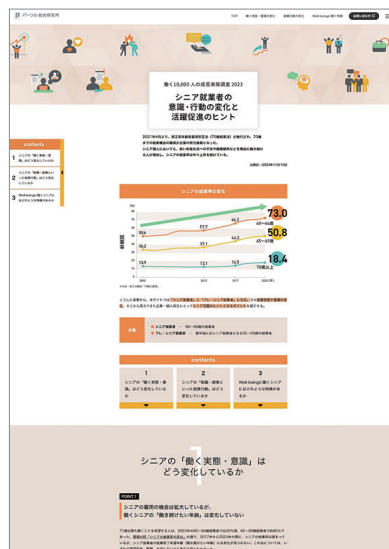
パーソル総合研究所

TOP　研究・調査の紹介　組織行動の研究　Well-beingな働き方研究　お問い合わせ

働く10,000人の成長実態調査 2023

シニア就業者の意識・行動の変化と活躍促進のヒント

2021年4月より、改正高年齢者雇用安定法（70歳就業法）が施行され、70歳までの就業機会の確保が企業の努力義務となった。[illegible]

公開日：2023年11月15日

contents

1 シニアの「働く実態・意識」はどう変化しているか

2 シニアの「知識・経験」といった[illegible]はどうなっているか

3 Well-beingに働くシニアにはどのような特徴があるか

シニアの就業率の変化

就業者

73.0

60～64歳

50.8

65～69歳

18.4

70歳以上

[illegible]

シニア就業者　60～69歳の就業者

プレ・シニア就業者　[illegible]

contents

1 シニアの「働く実態・意識」はどう変化しているか

2 シニアの「知識・経験」といった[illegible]はどうなっているか

3 Well-beingに働くシニアにはどのような特徴があるか

シニアの「働く実態・意識」はどう変化しているか

POINT 1

シニアの雇用の機会は拡大しているが、働くシニアの「働き続けたい年齢」は変化していない

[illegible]